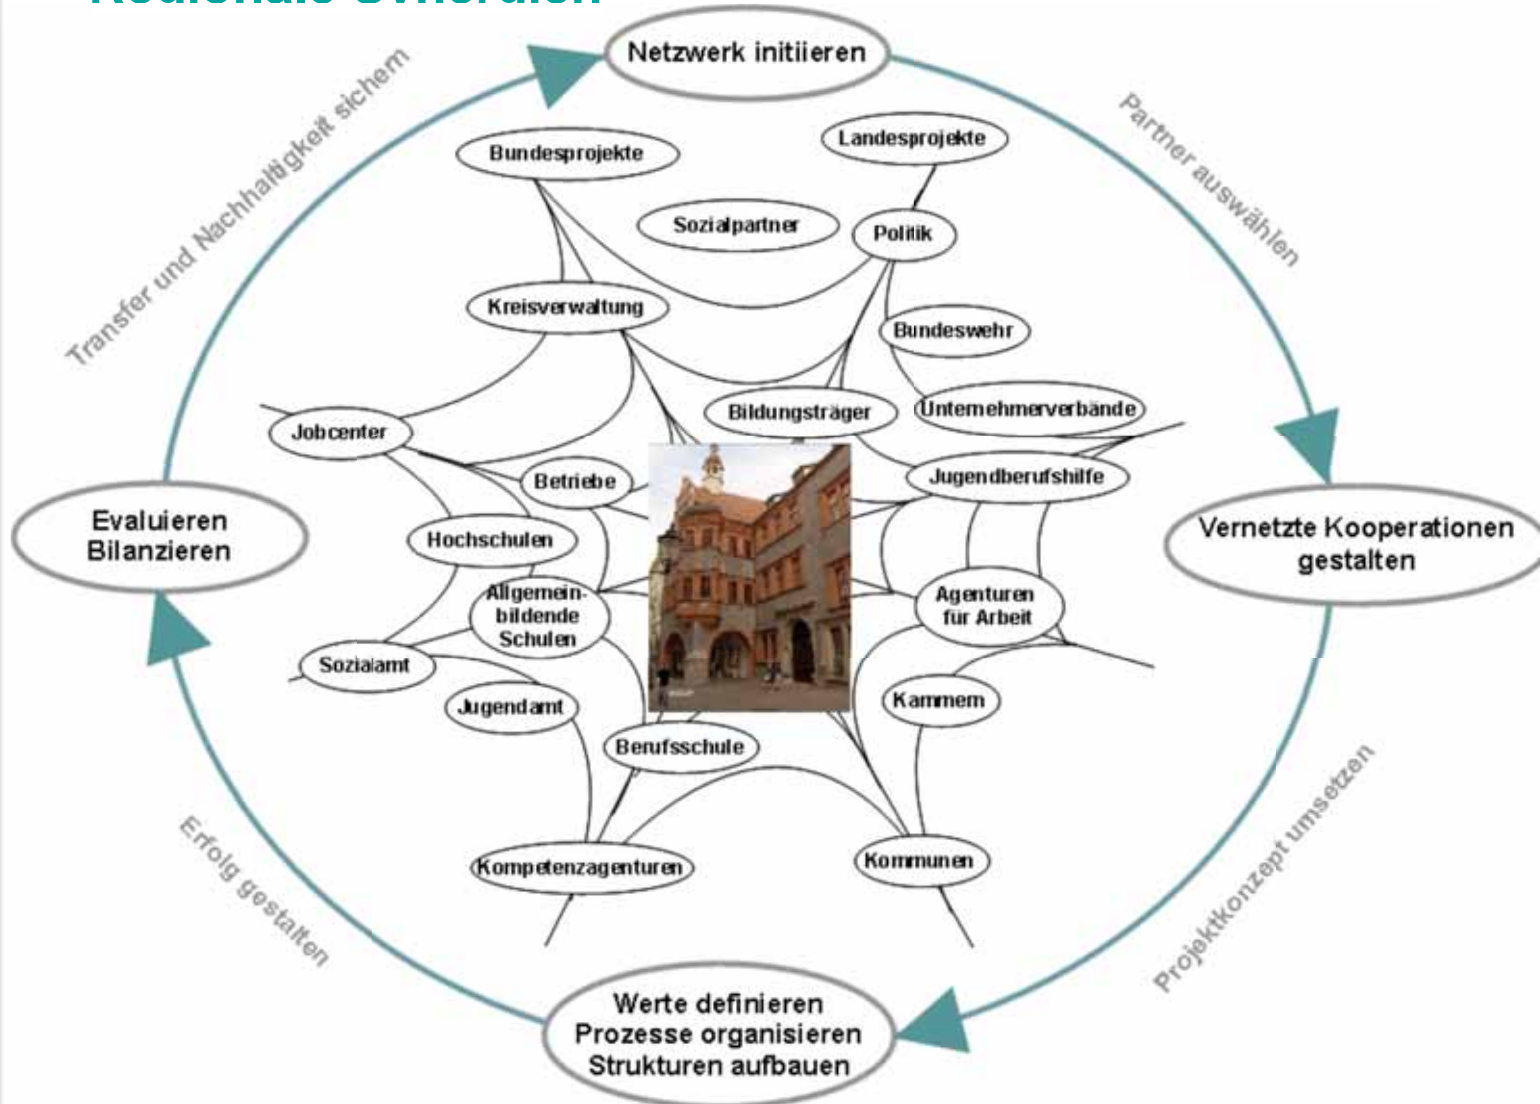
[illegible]

Netzwerk initiieren

Partner auswählen

Vernetzte Kooperationen gestalten

Projektkonzept umsetzen

Werte definieren
Prozesse organisieren
Strukturen aufbauen

Erfolg gestalten

Evaluieren
Bilanzieren

Transfer und Nachhaltigkeit sichern

Bundesprojekte

Landesprojekte

Sozialpartner

Politik

Kreisverwaltung

Bundeswehr

Bildungsträger

Unternehmerverbände

Jobcenter

Betriebe

Jugendberufshilfe

Hochschulen

Allgemeinbildende Schulen

Agenturen für Arbeit

Sozialamt

Jugendamt

Kammern

Berufsschule

Kompetenzagenturen

Kommunen